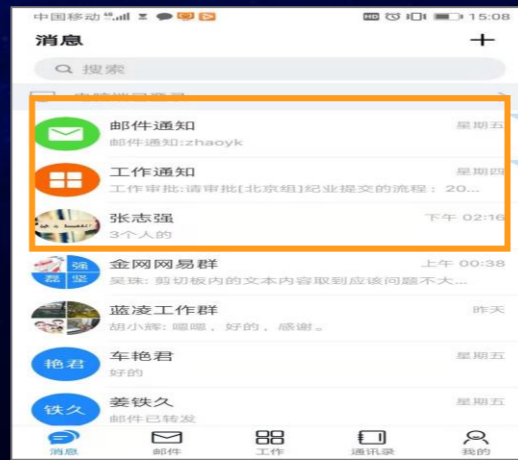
中国移动 15:08

消息 +

搜索

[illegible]

邮件通知 星期五
邮件通知:zhaoyk

工作通知 星期四
工作审批:请审批[北京组]纪业提交的流程：20...

张志强 下午 02:16
3个人的

金网网易群 上午 00:38
吴珠：剪切板内的文本内容取到应该问题不大...

蓝凌工作群 昨天
胡小辉：嘿嘿，好的，感谢。

艳君
车艳君 星期五
好的

铁久
姜铁久 星期五
邮件已转发

消息 邮件 工作 通讯录 我的